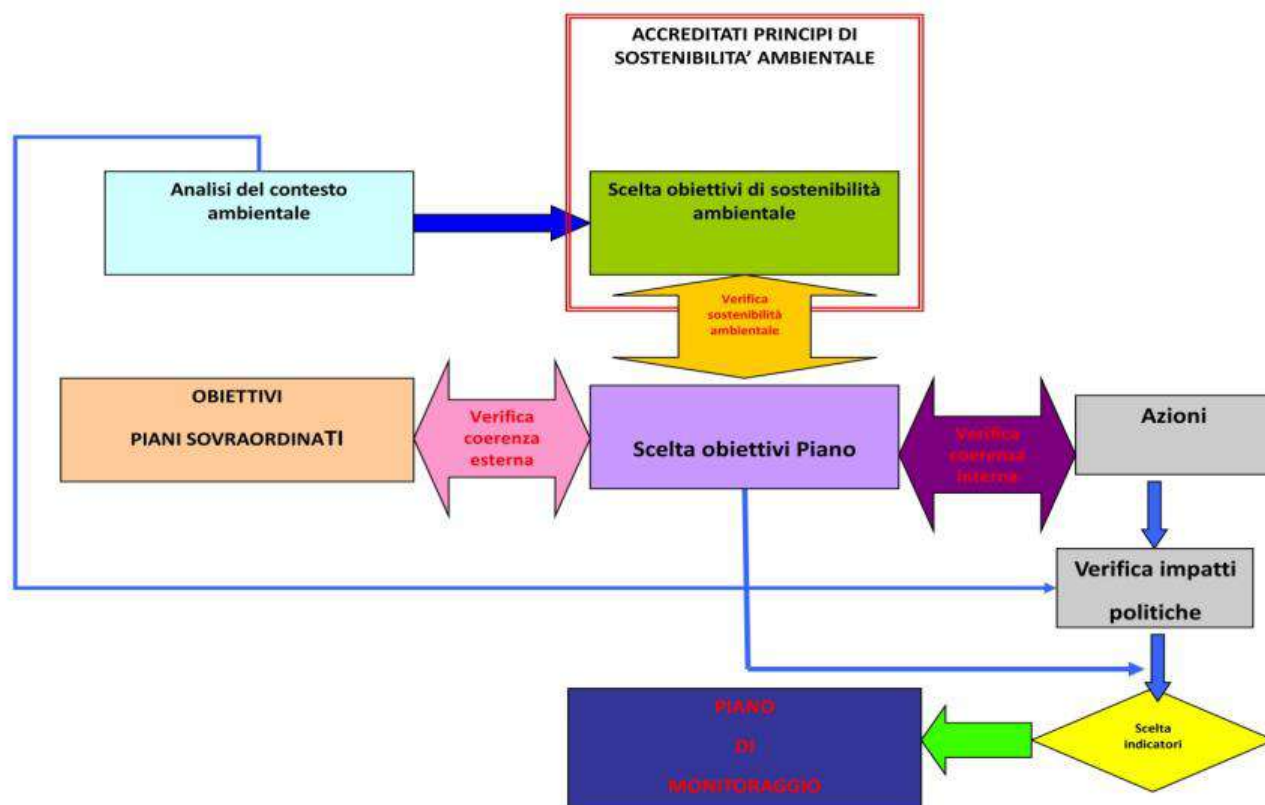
ACCREDITATI PRINCIPI DI SOSTENIBILITA' AMBIENTALE

Analisi del contesto ambientale

Scelta obiettivi di sostenibilità ambientale

Verifica sostenibilità ambientale

OBIETTIVI

PIANI SOVRAORDINATI

Verifica coerenza esterna

Scelta obiettivi Piano

Verifica coerenza interna

Azioni

Verifica impatti politiche

PIANO

DI

MONITORAGGIO

Scelta indicatori